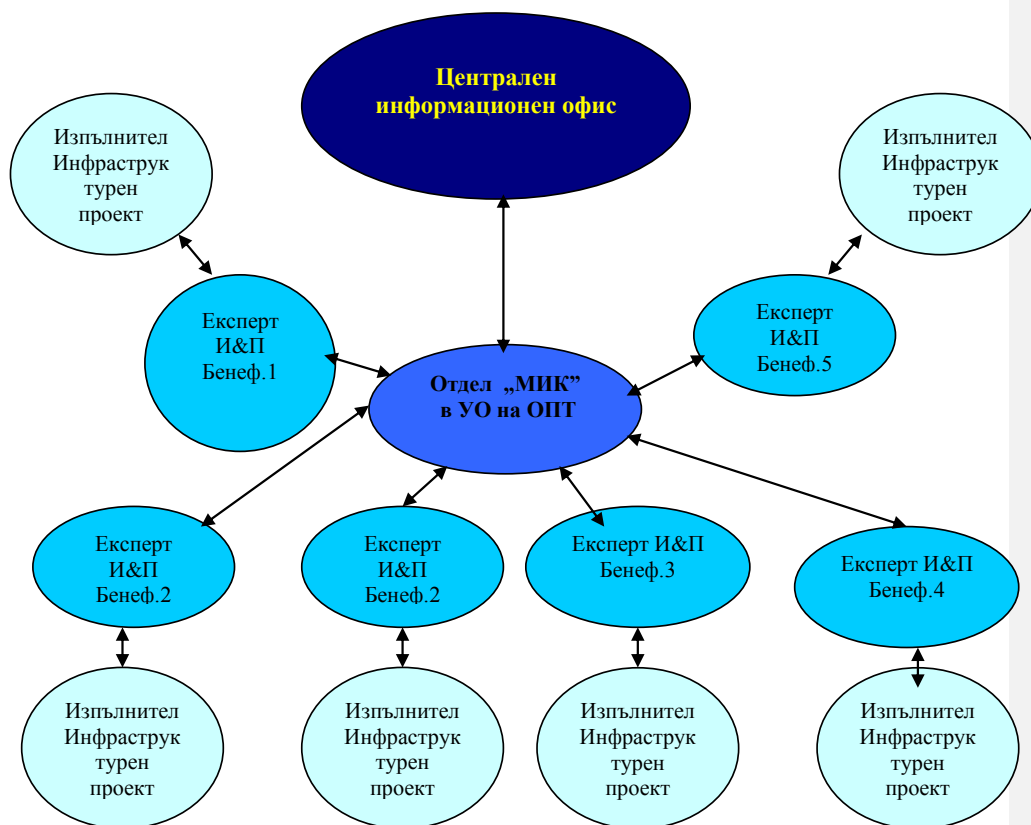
Централен информационен офис

Изпълнител Инфраструк турен проект

Изпълнител Инфраструк турен проект

Експерт И&П Бенеф.1

Експерт И&П Бенеф.5

Отдел „МИК" в УО на ОПТ

Експерт И&П Бенеф.2

Експерт И&П Бенеф.2

Експерт И&П Бенеф.3

Експерт И&П Бенеф.4

Изпълнител Инфраструк турен проект

Изпълнител Инфраструк турен проект

Изпълнител Инфраструк турен проект

Изпълнител Инфраструк турен проект